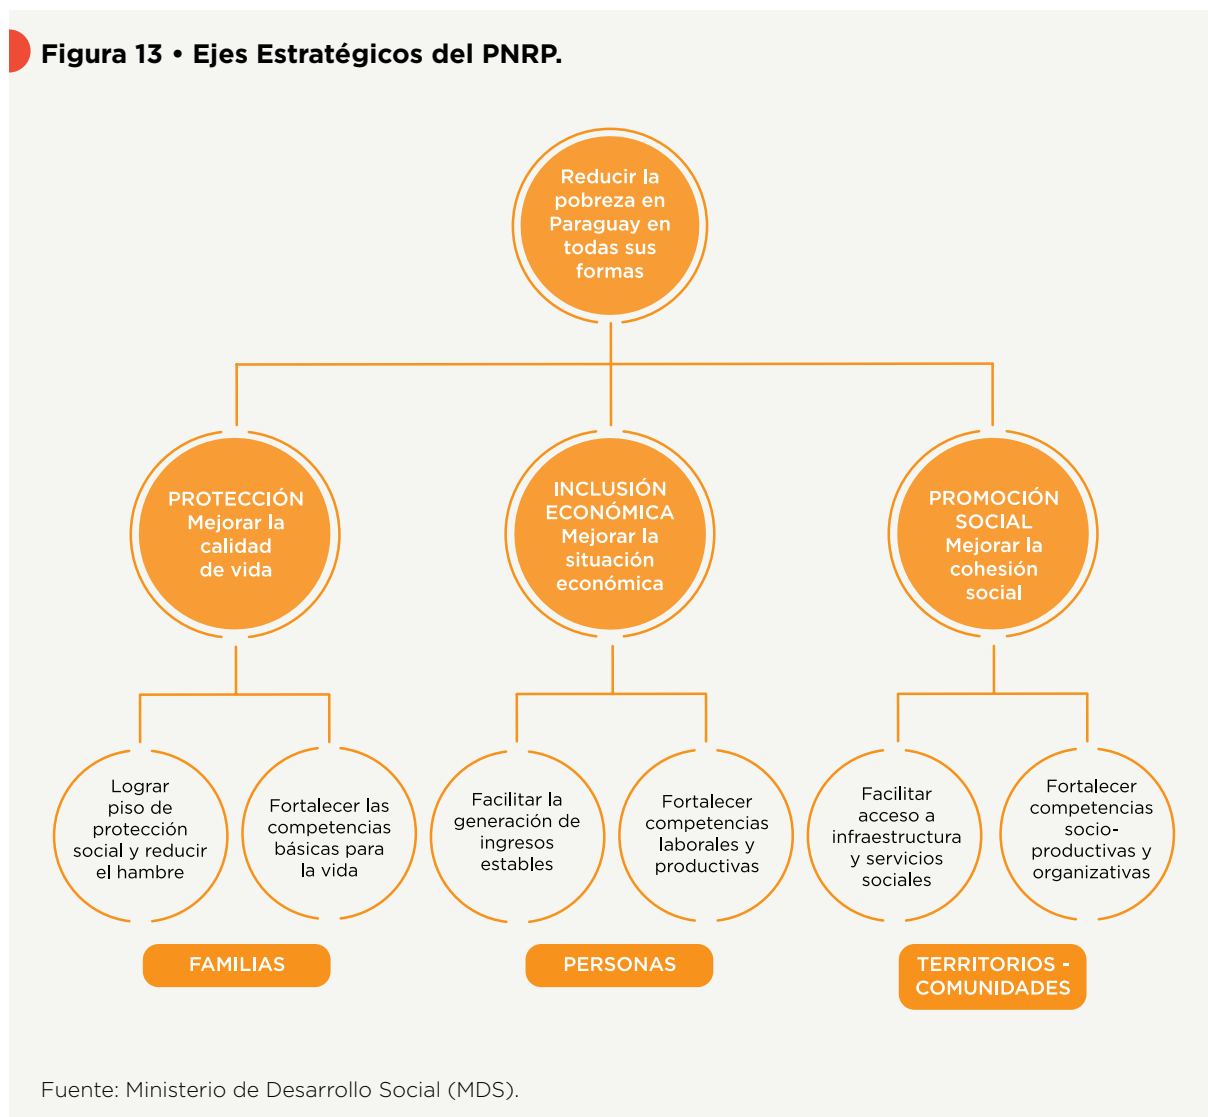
Figura 13 • Ejes Estratégicos del PNRP.

Reducir la pobreza en Paraguay en todas sus formas

PROTECCIÓN Mejorar la calidad de vida

INCLUSIÓN ECONÓMICA Mejorar la situación económica

PROMOCIÓN SOCIAL Mejorar la cohesión social

Lograr piso de protección social y reducir el hambre

Fortalecer las competencias básicas para la vida

Facilitar la generación de ingresos estables

Fortalecer competencias laborales y productivas

Facilitar acceso a infraestructura y servicios sociales

Fortalecer competencias socio-productivas y organizativas

FAMILIAS

PERSONAS

TERRITORIOS - COMUNIDADES

Fuente: Ministerio de Desarrollo Social (MDS).